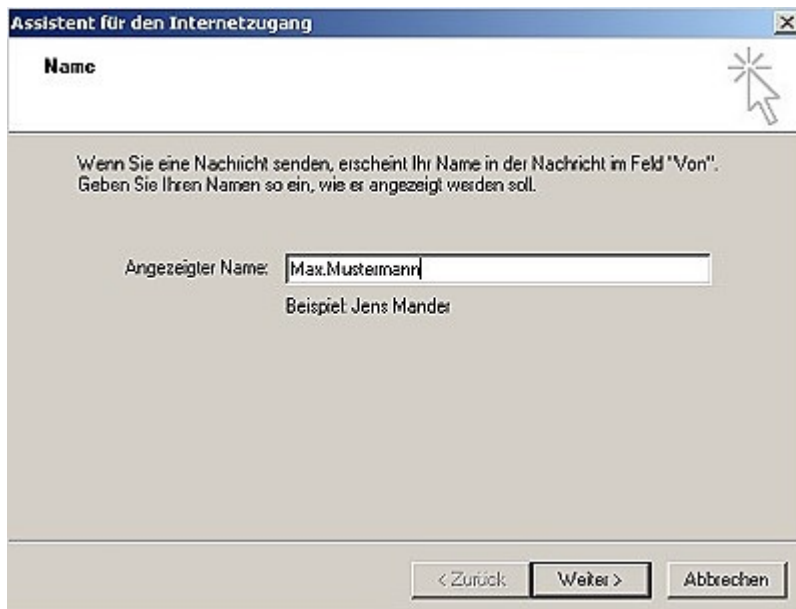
Assistent für den Internetzugang

Name

Wenn Sie eine Nachricht senden, erscheint Ihr Name in der Nachricht im Feld "Von". Geben Sie Ihren Namen so ein, wie er angezeigt werden soll.

Angezeigter Name: Max.Mustermann

Beispiel: Jens Mander

< Zurück

Weiter >

Abbrechen